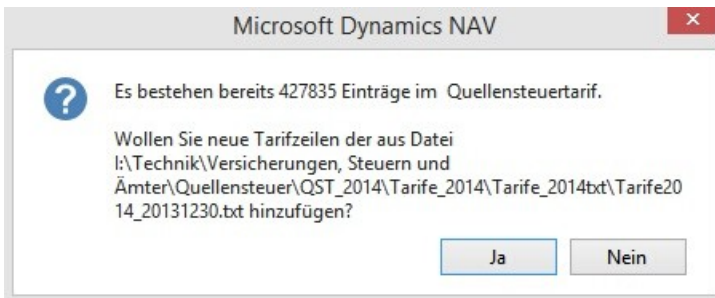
Microsoft Dynamics NAV

Es bestehen bereits 427835 Einträge im  Quellensteuertarif.

Wollen Sie neue Tarifzeilen der aus Datei I:\Technik\Versicherungen, Steuern und Ämter\Quellensteuer\QST_2014\Tarife_2014\Tarife_2014txt\Tarife2014_20131230.txt hinzufügen?

Ja
Nein